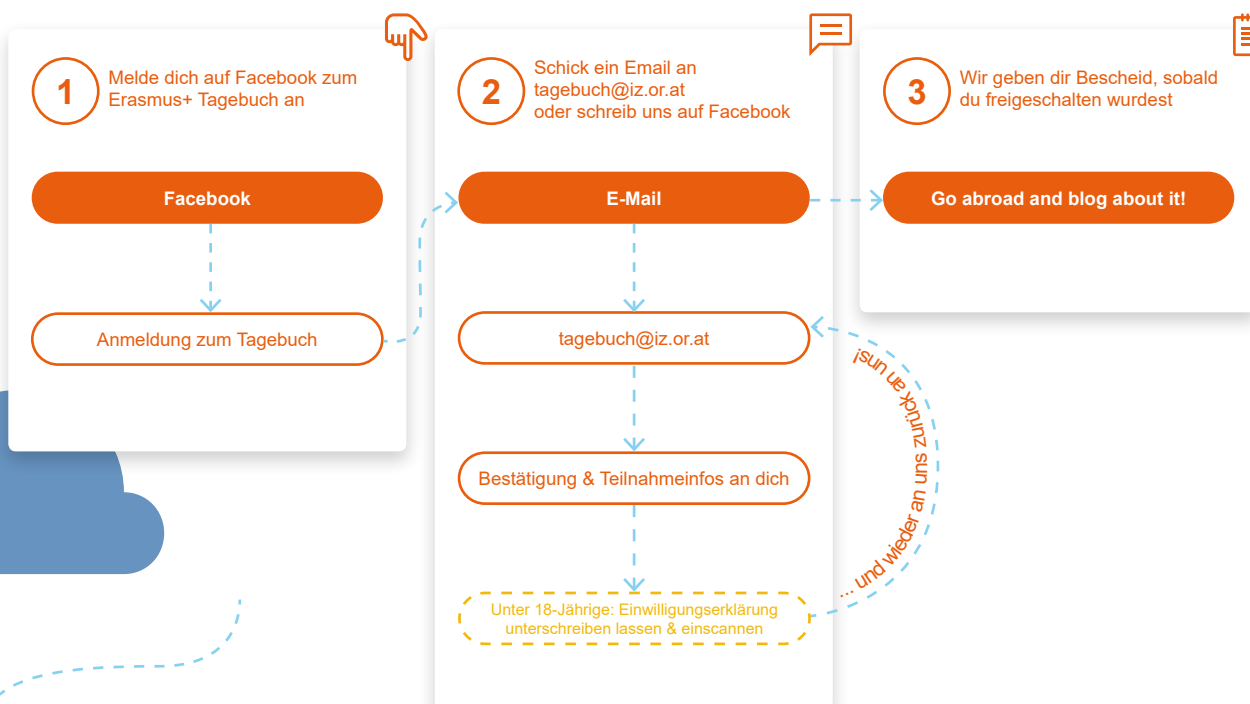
1
Melde dich auf Facebook zum Erasmus+ Tagebuch an

Facebook

Anmeldung zum Tagebuch

2
Schick ein Email an tagebuch@iz.or.at oder schreib uns auf Facebook

E-Mail

tagebuch@iz.or.at

Bestätigung & Teilnahmeinfos an dich

Unter 18-Jährige: Einwilligungserklärung unterschreiben lassen & einscannen

... und wieder an uns zurück an uns!

3
Wir geben dir Bescheid, sobald du freigeschalten wurdest

Go abroad and blog about it!